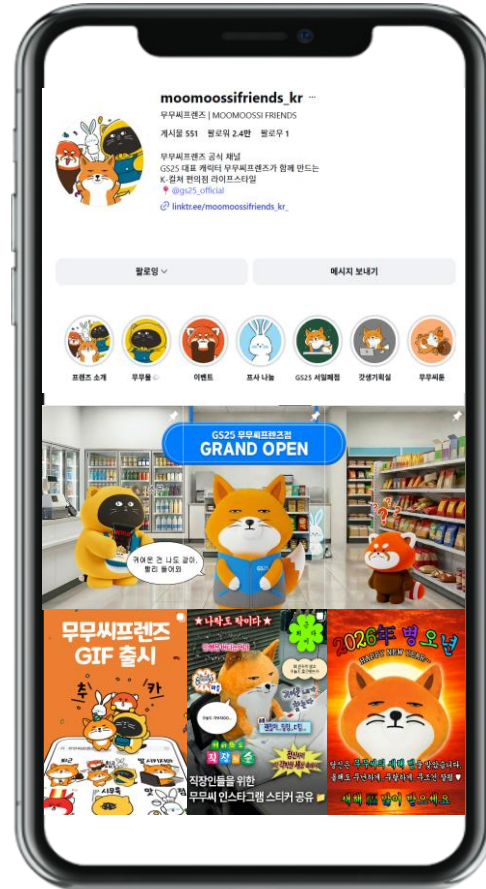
moomoossifriends_kr ···

무무씨프렌즈 | MOOMOOSSI FRIENDS

게시물 551 팔로워 2.4만 팔로우 1

무무씨프렌즈 공식 채널
GS25 대표 캐릭터 무무씨프렌즈가 함께 만드는
K-컬쳐 편의점 라이프스타일
@gs25_official
linktr.ee/moomoossifriends_kr_

팔로잉

메시지 보내기

프렌즈 소개 무무월 이벤트 포사 나눔 GS25 서밀페컹 갓생기획실 무무씨툰

GS25 무무씨프렌즈점
GRAND OPEN

귀여운 건 나도 같이.
빨리 들어와

무무씨프렌즈
GIF 출시

★ 나라도 착이다 ★

직장인들을 위한
무무씨 인스타그램 스티커 공유

2026年 병오년
HAPPY NEW YEAR

새해 복 많이 받으세요